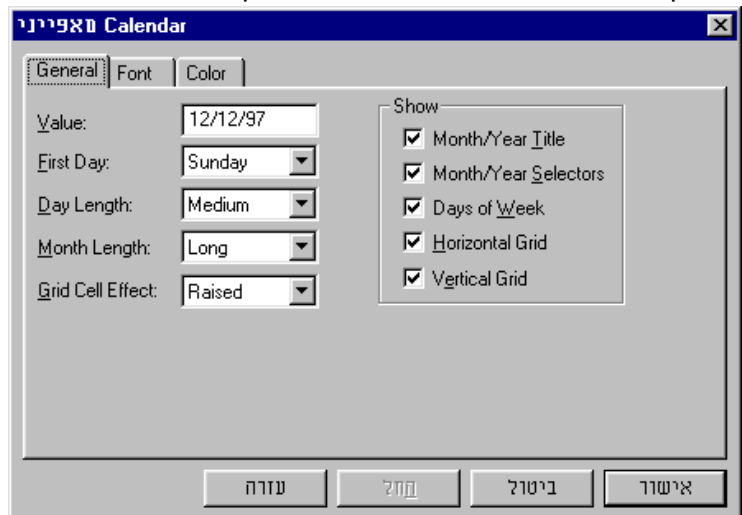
מאפייני Calendar

General | Font | Color

Value: 12/12/97
First Day: Sunday
Day Length: Medium
Month Length: Long
Grid Cell Effect: Raised

Show
Month/Year Title
Month/Year Selectors
Days of Week
Horizontal Grid
Vertical Grid

אישור | ביטול | החל | עזרה